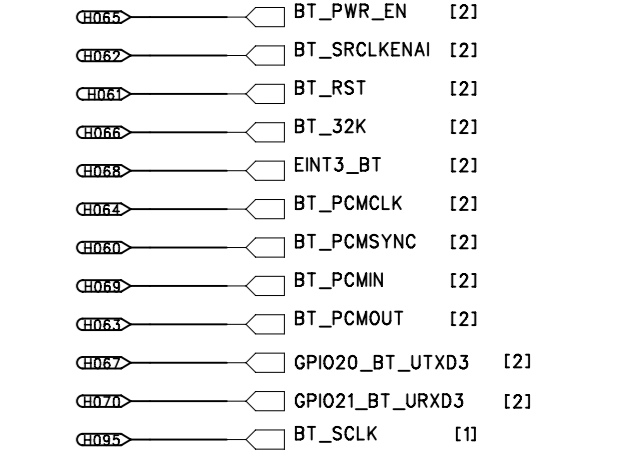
H065 BT_PWR_EN [2]

H062 BT_SRCLKENAI [2]

H061 BT_RST [2]

H066 BT_32K [2]

H068 EINT3_BT [2]

H064 BT_PCMCLK [2]

H060 BT_PCMSYNC [2]

H069 BT_PCMIN [2]

H063 BT_PCMOUT [2]

H067 GPIO20_BT_UTXD3 [2]

H070 GPIO21_BT_URXD3 [2]

H095 BT_SCLK [1]